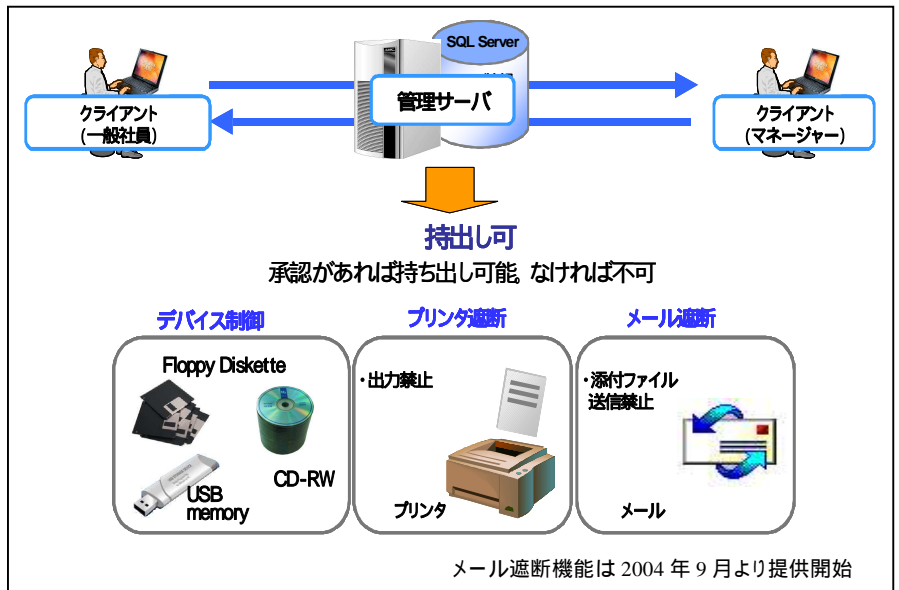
SQL Server

クライアント
(一般社員)

管理サーバ

クライアント
(マネージャー)

持出し可

承認があれば持ち出し可能、なければ不可

デバイス制御

プリンタ遮断

メール遮断

Floppy Diskette

CD-RW

USB memory

・出力禁止

プリンタ

・添付ファイル送信禁止

メール

メール遮断機能は 2004 年 9 月より提供開始